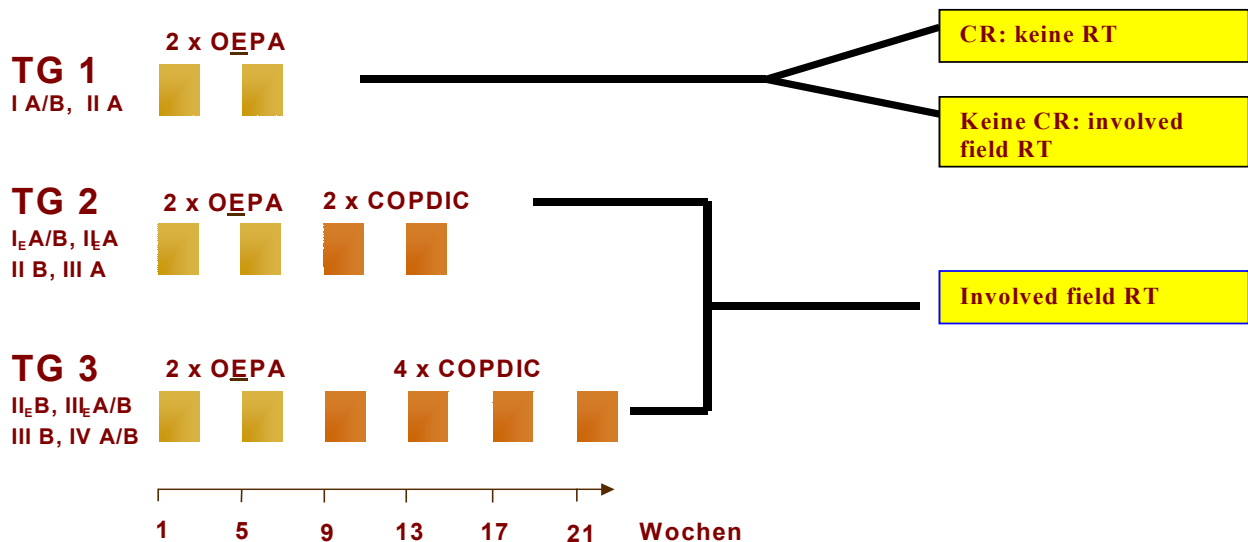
TG 1
I A/B, II A

2 x OEPA

CR: keine RT

Keine CR: involved field RT

TG 2
$I_E$A/B, $II_E$A
II B, III A

2 x OEPA

2 x COPDIC

Involved field RT

TG 3
$II_E$B, $III_E$A/B
III B, IV A/B

2 x OEPA

4 x COPDIC

1 5 9 13 17 21 Wochen